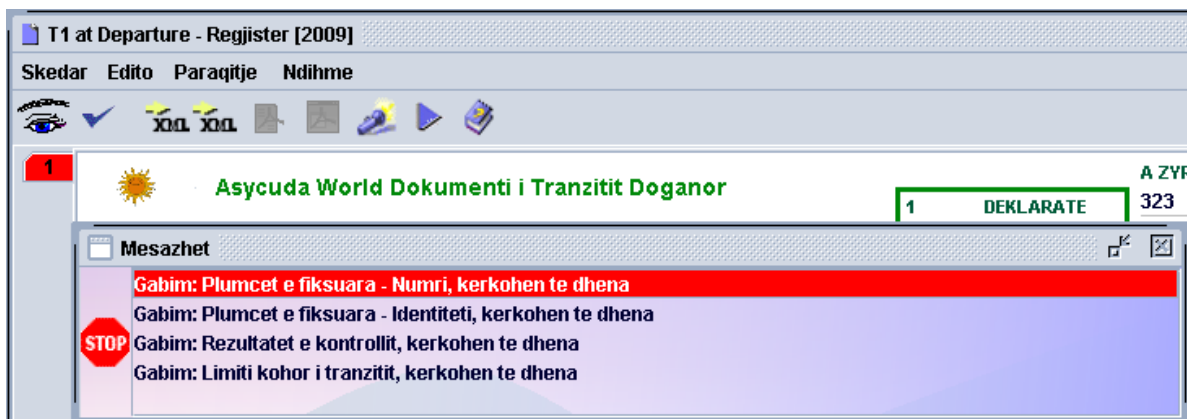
T1 at Departure - Regjister [2009]

Skedar Edito Paraqitje Ndihme

XML XML

1

Asycuda World Dokumenti i Tranzitit Doganor

A ZY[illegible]

1 DEKLARATE

323

Mesazhet

Gabim: Plumcet e fiksuara - Numri, kerkohen te dhena
Gabim: Plumcet e fiksuara - Identiteti, kerkohen te dhena
STOP Gabim: Rezultatet e kontrollit, kerkohen te dhena
Gabim: Limiti kohor i tranzitit, kerkohen te dhena